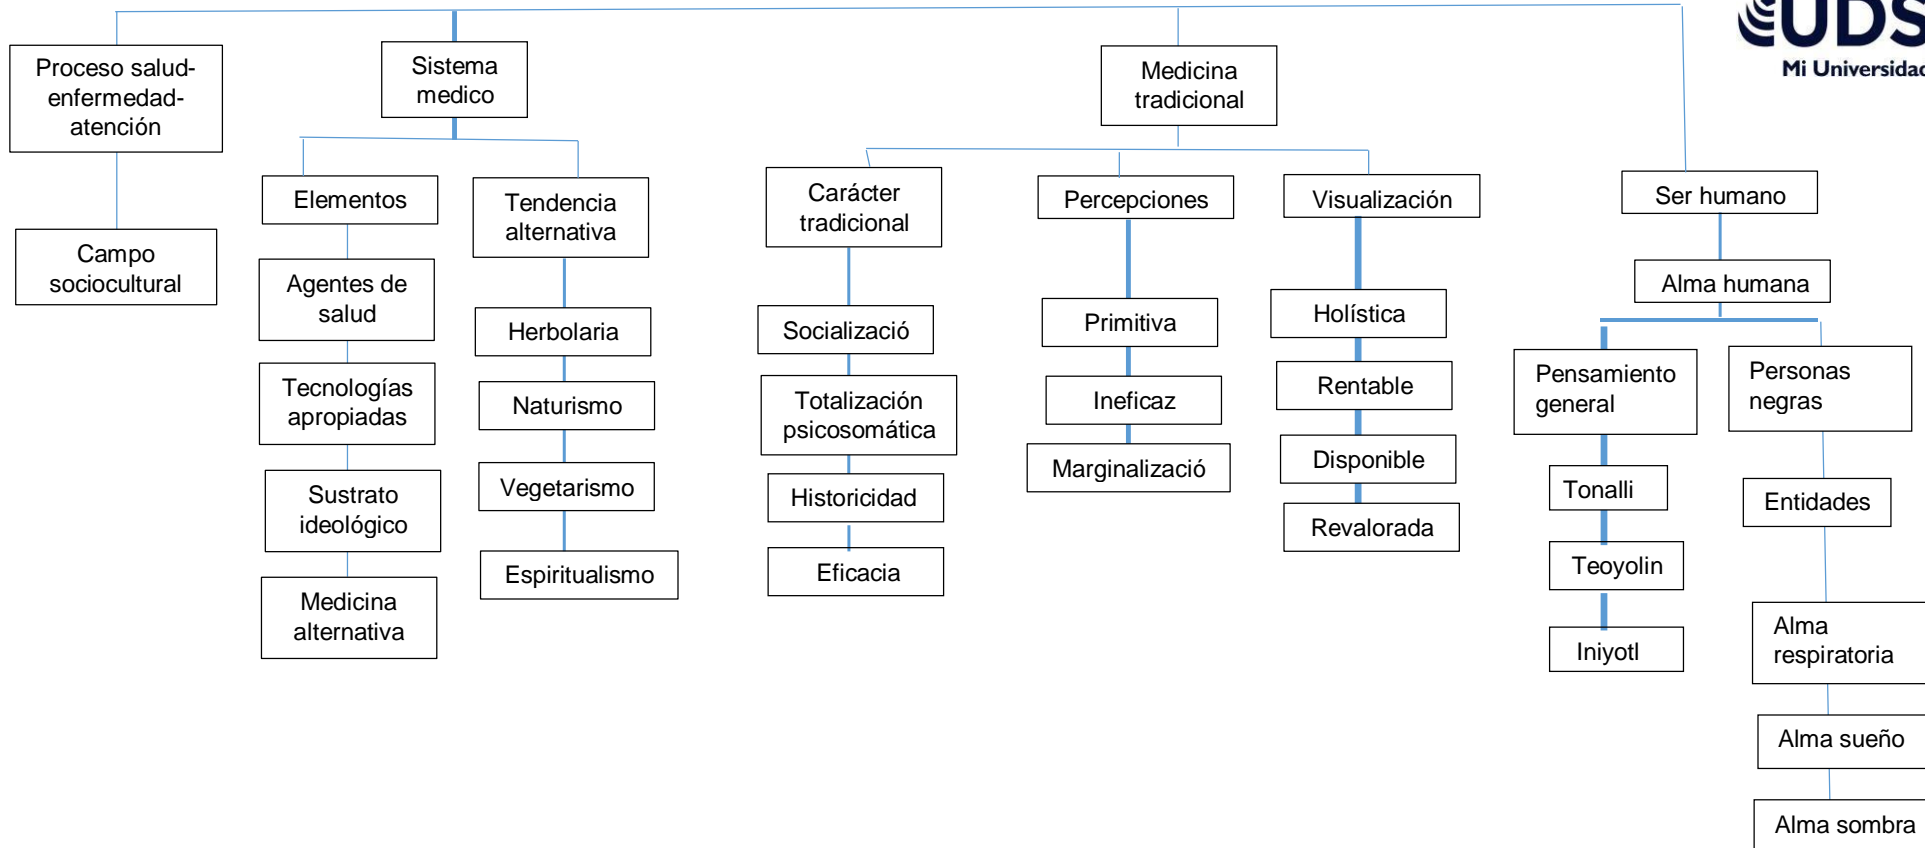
UDS
Mi Universidad

Proceso salud-enfermedad-atención

Campo sociocultural

Sistema medico

Elementos

Agentes de salud

Tecnologías apropiadas

Sustrato ideológico

Medicina alternativa

Tendencia alternativa

Herbolaria

Naturismo

Vegetarismo

Espiritualismo

Medicina tradicional

Carácter tradicional

Socializació

Totalización psicosomática

Historicidad

Eficacia

Percepciones

Primitiva

Ineficaz

Marginalizació

Visualización

Holística

Rentable

Disponible

Revalorada

Ser humano

Alma humana

Pensamiento general

Tonalli

Teoyolin

Iniyotl

Personas negras

Entidades

Alma respiratoria

Alma sueño

Alma sombra